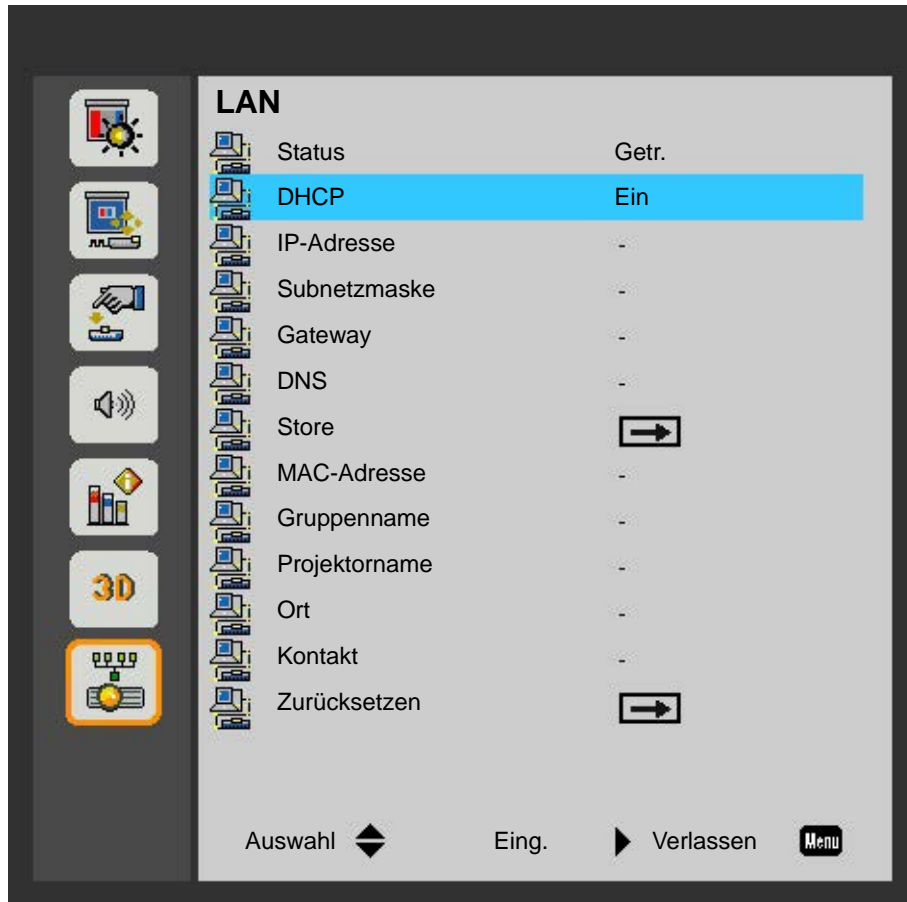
3D

LAN

| | |
|---|---|
| Status | Getr. |
| DHCP | Ein |
| IP-Adresse | - |
| Subnetzmaske | - |
| Gateway | - |
| DNS | - |
| Store | |
| MAC-Adresse | - |
| Gruppenname | - |
| Projektorname | - |
| Ort | - |
| Kontakt | - |
| Zurücksetzen | |

Auswahl Eing. Verlassen Menu